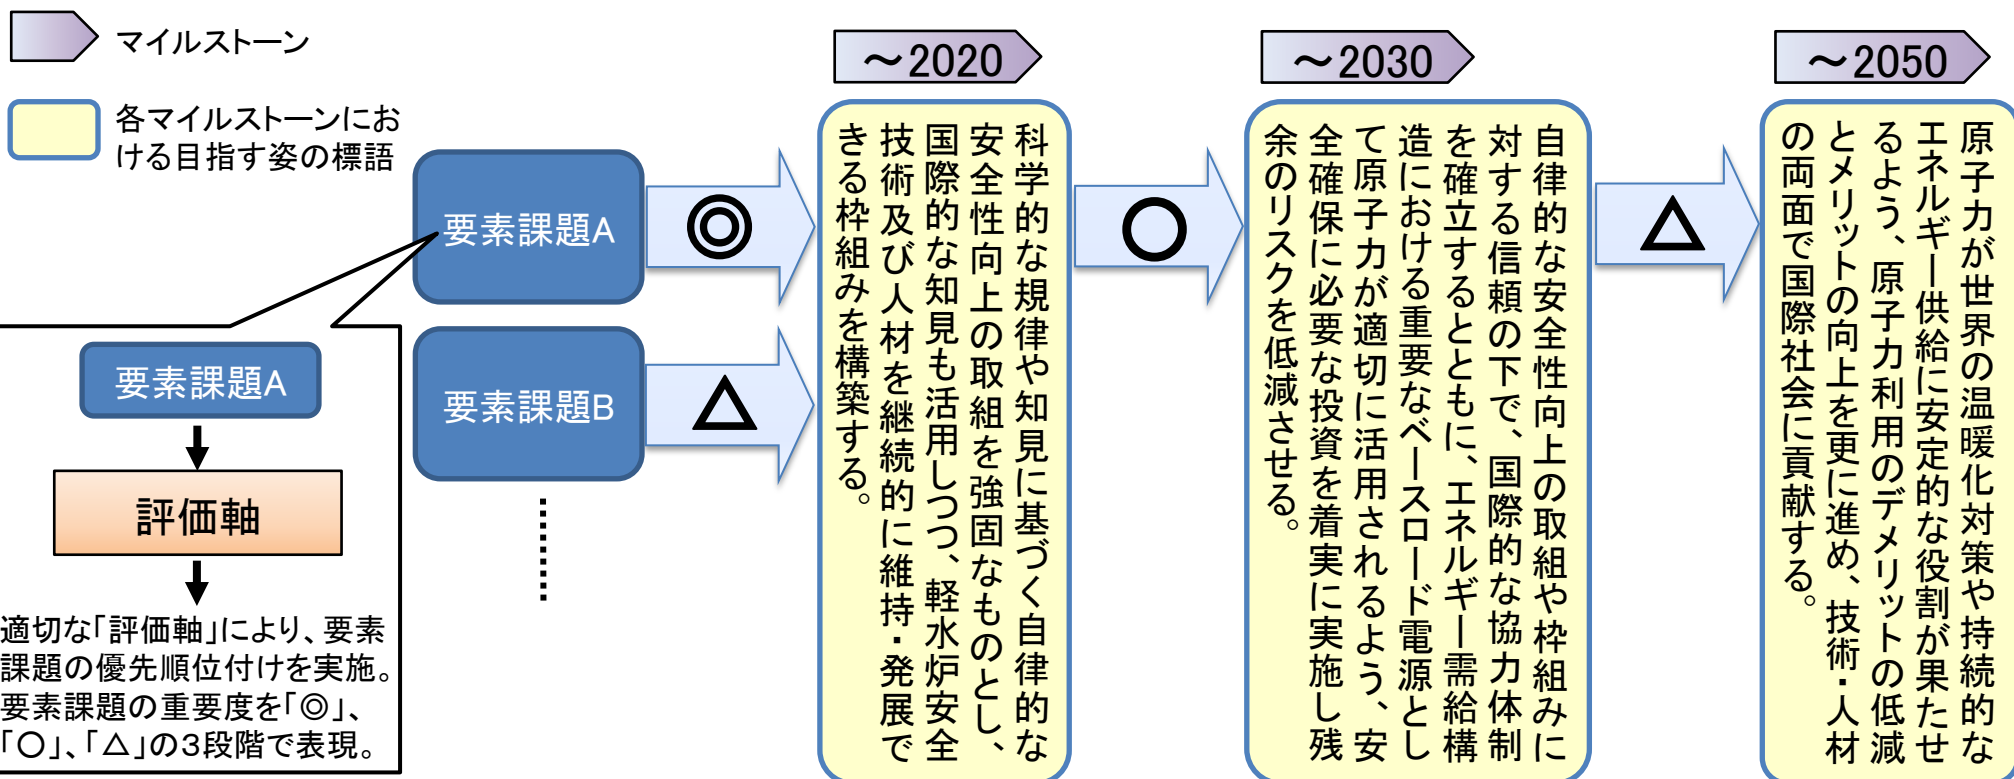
マイルストーン

各マイルストーンにおける目指す姿の標語

要素課題A

要素課題A

評価軸

適切な「評価軸」により、要素課題の優先順位付けを実施。要素課題の重要度を「◎」、「○」、「△」の3段階で表現。

要素課題A

◎

要素課題B

△

～2020

科学的な規律や知見に基づく自律的な安全性向上の取組を強固なものとし、国際的な知見も活用しつつ、軽水炉安全技術及び人材を継続的に維持・発展できる枠組みを構築する。

○

～2030

自律的な安全性向上の取組や枠組みに対する信頼の下で、国際的な協力体制を確立するとともに、エネルギー需給構造における重要なベースロード電源として原子力が適切に活用されるよう、安全確保に必要な投資を着実に実施し残余のリスクを低減させる。

△

～2050

原子力が世界の温暖化対策や持続的なエネルギー供給に安定的な役割が果たせるよう、原子力利用のデメリットの低減とメリットの向上を更に進め、技術・人材の両面で国際社会に貢献する。